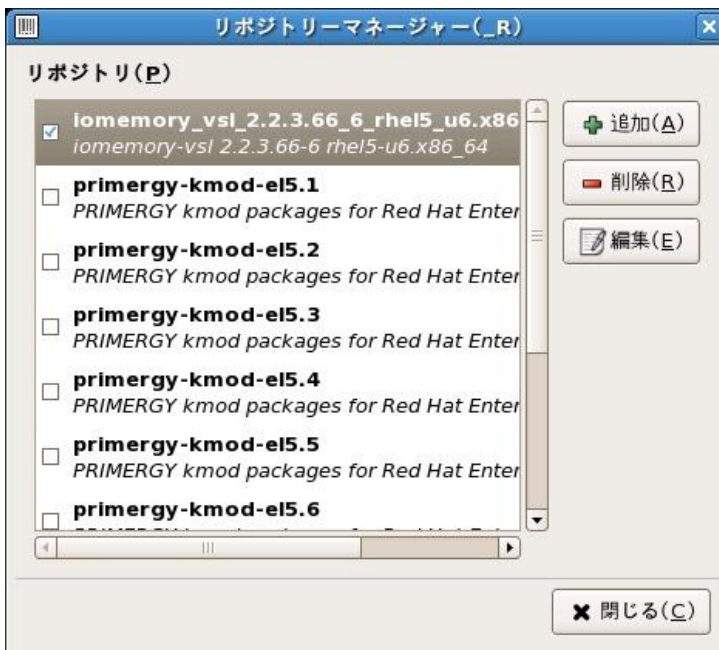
リポジトリーマネージャー(_R)

リポジトリ(P)

iomemory_vsl_2.2.3.66_6_rhel5_u6.x86
iomemory-vsl 2.2.3.66-6 rhel5-u6.x86_64

primergy-kmod-el5.1
PRIMERGY kmod packages for Red Hat Enter

primergy-kmod-el5.2
PRIMERGY kmod packages for Red Hat Enter

primergy-kmod-el5.3
PRIMERGY kmod packages for Red Hat Enter

primergy-kmod-el5.4
PRIMERGY kmod packages for Red Hat Enter

primergy-kmod-el5.5
PRIMERGY kmod packages for Red Hat Enter

primergy-kmod-el5.6
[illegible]

追加(A)

削除(R)

編集(E)

閉じる(C)